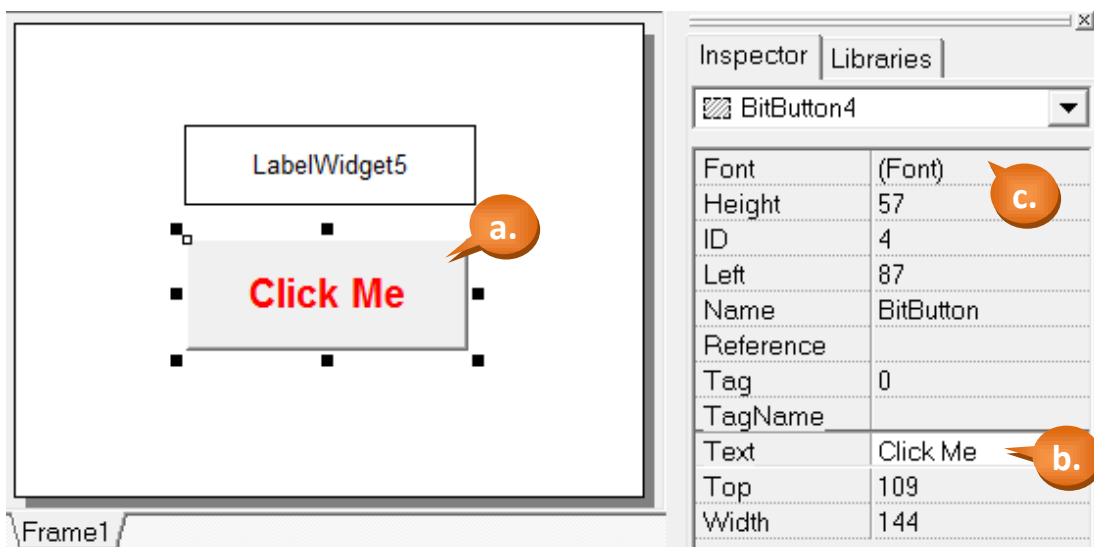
LabelWidget5

a.

Click Me

Frame1

Inspector | Libraries

BitButton4

| Font | (Font) |
|---|---|
| Height | 57 |
| ID | 4 |
| Left | 87 |
| Name | BitButton |
| Reference | |
| Tag | 0 |
| TagName | |
| Text | Click Me |
| Top | 109 |
| Width | 144 |

c.

b.